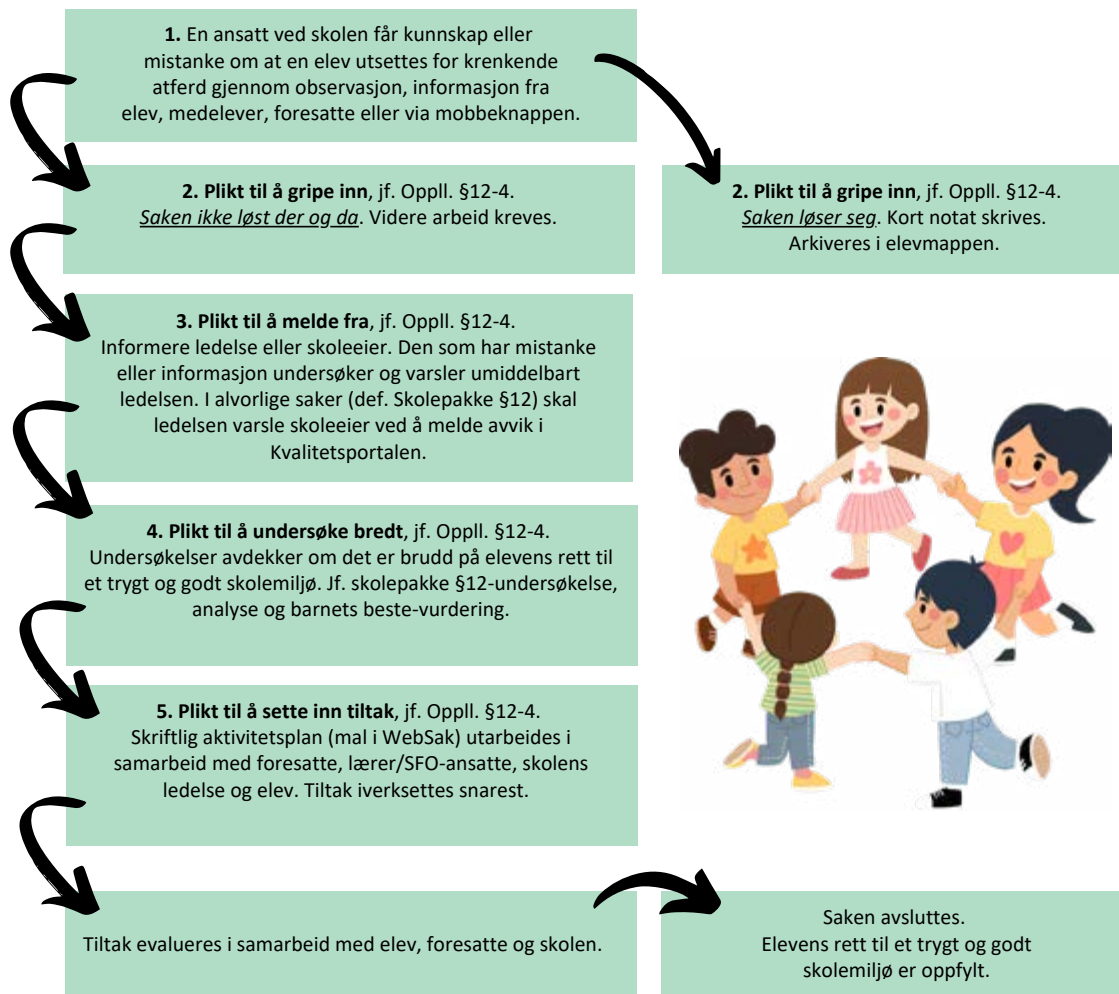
**1.** En ansatt ved skolen får kunnskap eller mistanke om at en elev utsettes for krenkende atferd gjennom observasjon, informasjon fra elev, medelever, foresatte eller via mobbeknappen.

**2. Plikt til å gripe inn**, jf. Oppll. §12-4.
*Saken ikke løst der og da*. Videre arbeid kreves.

**2. Plikt til å gripe inn**, jf. Oppll. §12-4.
*Saken løser seg*. Kort notat skrives. Arkiveres i elevmappen.

**3. Plikt til å melde fra**, jf. Oppll. §12-4.
Informere ledelse eller skoleeier. Den som har mistanke eller informasjon undersøker og varsler umiddelbart ledelsen. I alvorlige saker (def. Skolepakke §12) skal ledelsen varsle skoleeier ved å melde avvik i Kvalitetsportalen.

**4. Plikt til å undersøke bredt**, jf. Oppll. §12-4.
Undersøkelser avdekker om det er brudd på elevens rett til et trygt og godt skolemiljø. Jf. skolepakke §12-undersøkelse, analyse og barnets beste-vurdering.

**5. Plikt til å sette inn tiltak**, jf. Oppll. §12-4.
Skriftlig aktivitetsplan (mal i WebSak) utarbeides i samarbeid med foresatte, lærer/SFO-ansatte, skolens ledelse og elev. Tiltak iverksettes snarest.

Tiltak evalueres i samarbeid med elev, foresatte og skolen.

Saken avsluttes.
Elevens rett til et trygt og godt skolemiljø er oppfylt.